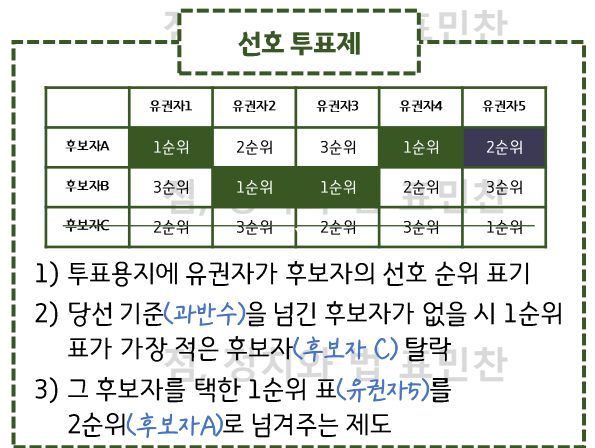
선호 투표제

| | 유권자1 | 유권자2 | 유권자3 | 유권자4 | 유권자5 |
|---|---|---|---|---|---|
| 후보자A | 1순위 | 2순위 | 3순위 | 1순위 | 2순위 |
| 후보자B | 3순위 | 1순위 | 1순위 | 2순위 | 3순위 |
| 후보자C | 2순위 | 3순위 | 2순위 | 3순위 | 1순위 |

1) 투표용지에 유권자가 후보자의 선호 순위 표기

2) 당선 기준(과반수)을 넘긴 후보자가 없을 시 1순위 표가 가장 적은 후보자(후보자 C) 탈락

3) 그 후보자를 택한 1순위 표(유권자5)를 2순위(후보자A)로 넘겨주는 제도